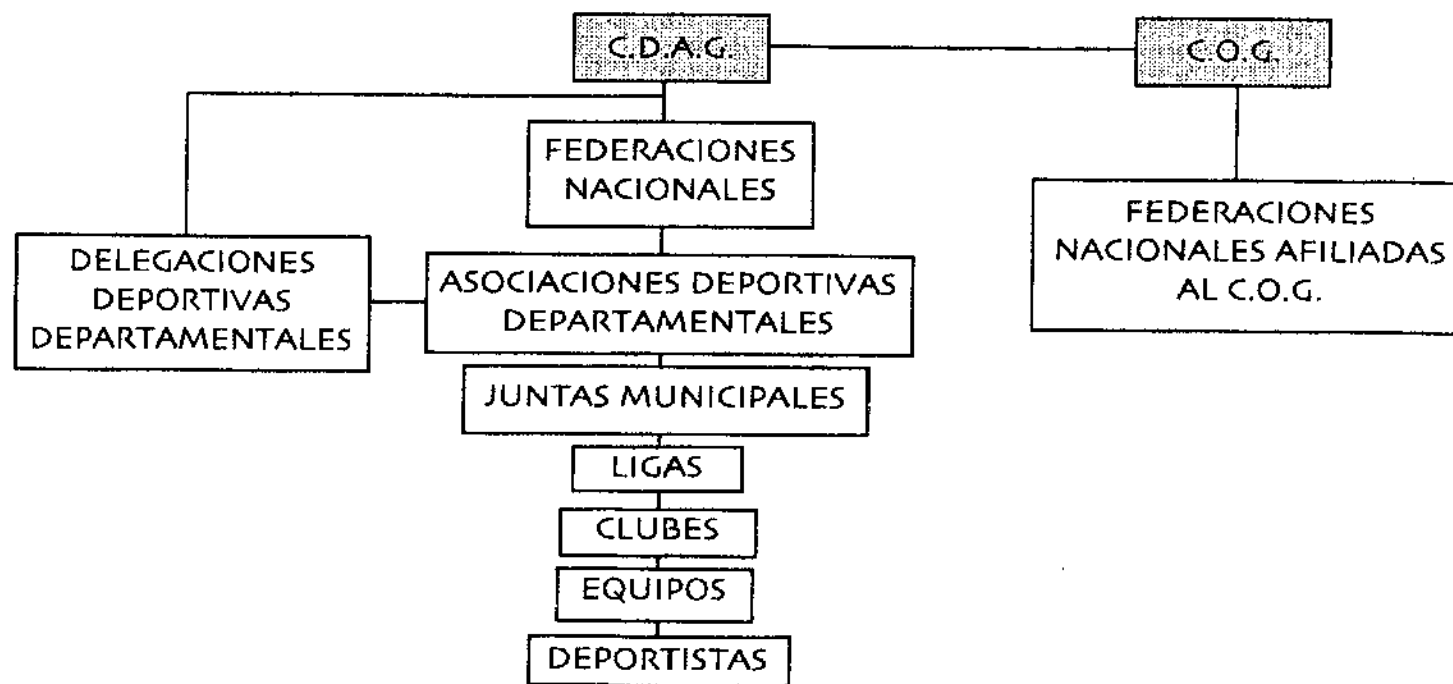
C.D.A.G.

C.O.G.

FEDERACIONES NACIONALES

FEDERACIONES NACIONALES AFILIADAS AL C.O.G.

DELEGACIONES DEPORTIVAS DEPARTAMENTALES

ASOCIACIONES DEPORTIVAS DEPARTAMENTALES

JUNTAS MUNICIPALES

LIGAS

CLUBES

EQUIPOS

DEPORTISTAS